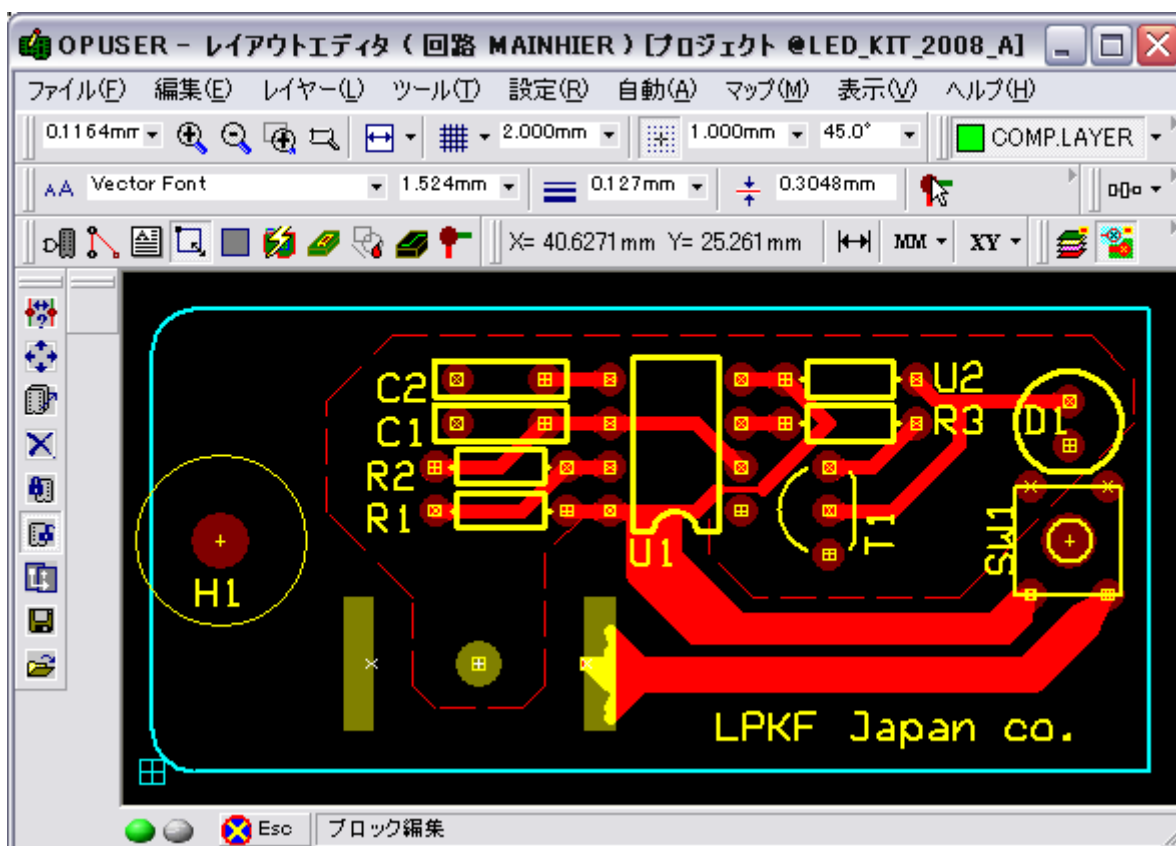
OPUSER - レイアウトエディタ ( 回路 MAINHIER ) [プロジェクト @LED_KIT_2008_A]

ファイル(F) 編集(E) レイヤー(L) ツール(T) 設定(R) 自動(A) マップ(M) 表示(V) ヘルプ(H)

0.1164mm 2.000mm 1.000mm 45.0° COMP.LAYER

Vector Font 1.524mm 0.127mm 0.3048mm

X= 40.6271mm Y= 25.261mm MM XY

C2
C1
R2
R1
U1
U2
R3
D1
T1
SW1
H1

LPKF Japan co.

Esc ブロック編集